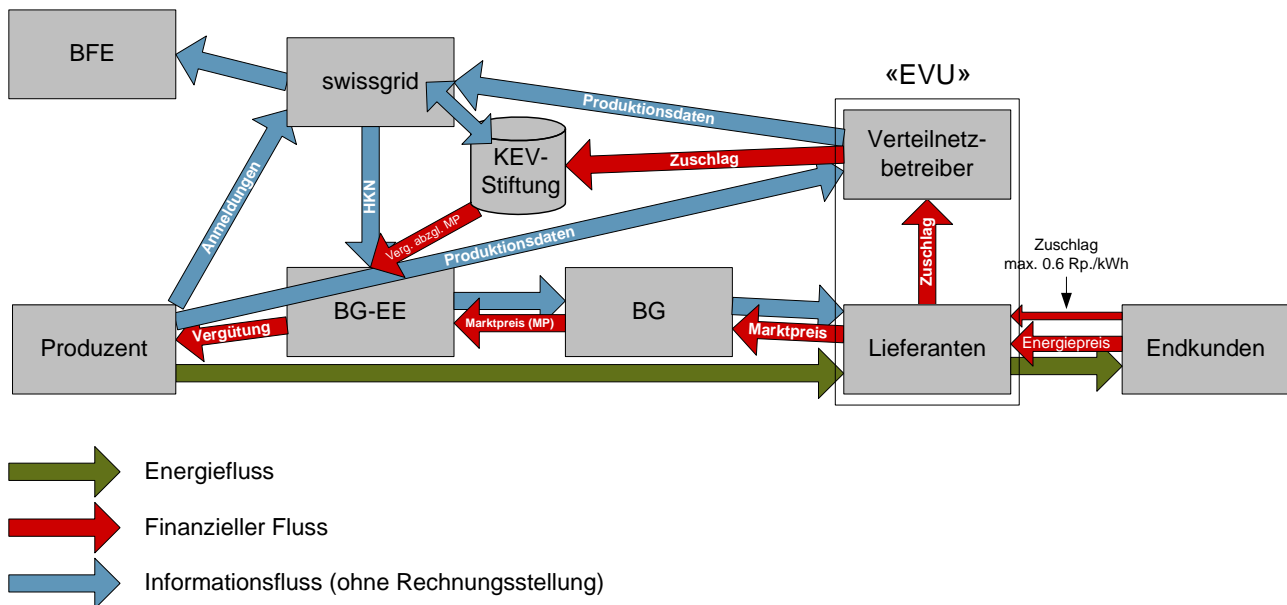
BFE

swissgrid

«EVU»

Produktionsdaten

KEV-Stiftung

Zuschlag

Verteilnetzbetreiber

Anmeldungen

HKN

Verg. abzgl. MP

Produktionsdaten

Zuschlag

Zuschlag
max. 0.6 Rp./kWh

Produzent

Vergütung

BG-EE

Marktpreis (MP)

BG

Marktpreis

Lieferanten

Energiepreis

Endkunden

Energiefluss

Finanzieller Fluss

Informationsfluss (ohne Rechnungsstellung)